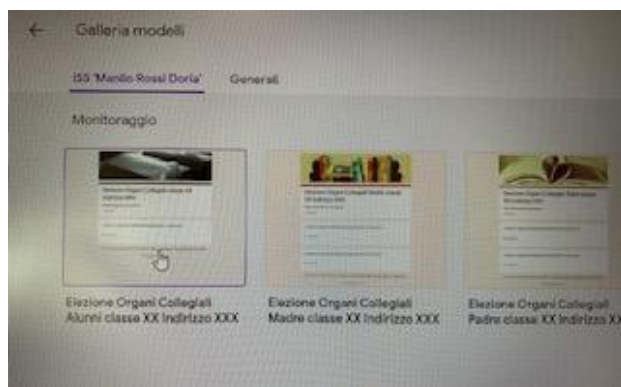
←

Galleria modelli

ISS "Manlio Rossi Doria"

Generali

Monitoraggio

Elezione Organi Collegiali Alunni classe XX Indirizzo XXX

Elezione Organi Collegiali Madre classe XX Indirizzo XXX

Elezione Organi Collegiali Padre classe XX Indirizzo XX